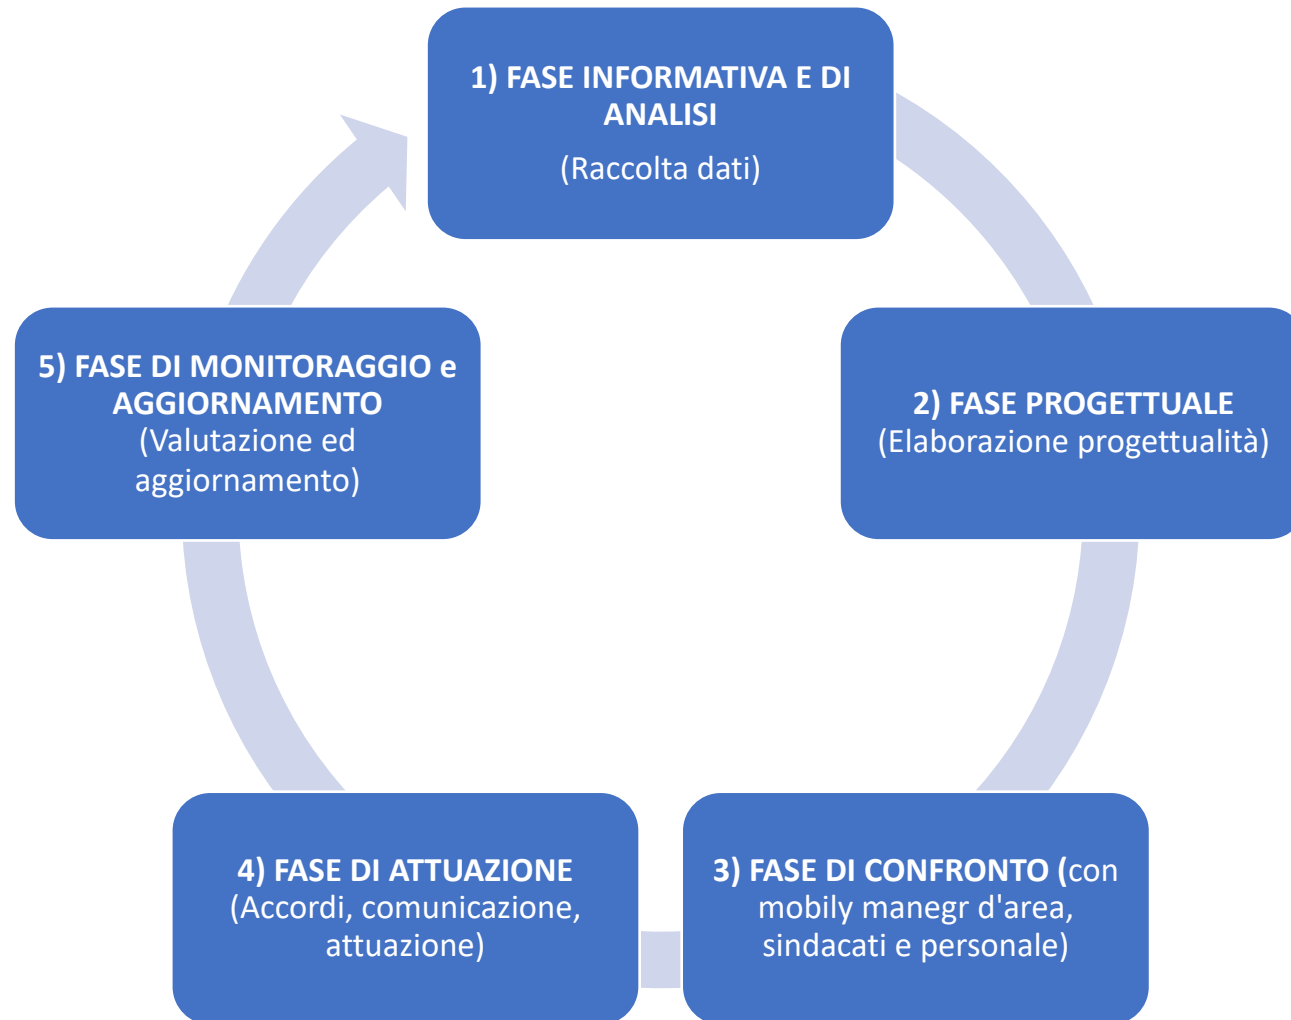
1) FASE INFORMATIVA E DI ANALISI
(Raccolta dati)

2) FASE PROGETTUALE
(Elaborazione progettualità)

3) FASE DI CONFRONTO (con mobily manegr d'area, sindacati e personale)

4) FASE DI ATTUAZIONE
(Accordi, comunicazione, attuazione)

5) FASE DI MONITORAGGIO e AGGIORNAMENTO
(Valutazione ed aggiornamento)